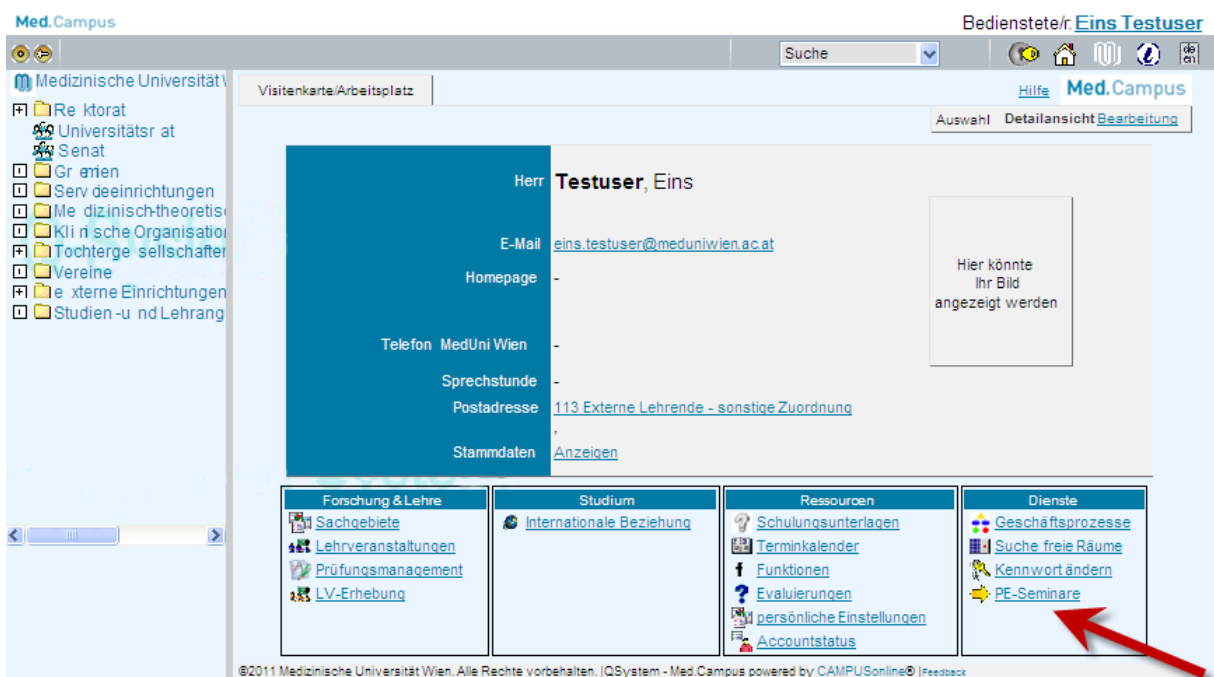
Med.Campus

Bedienstete/r: Eins Testuser

Suche

Medizinische Universität \

Re ktorat
Universitätsr at
Senat
Gr emien
Serv deeinrichtungen
Me dizinisch-theoretis
Kli ni sche Organisatio
Tochterge sellschafter
Vereine
e xterne Einrichtungen
Studien -u nd Lehrang

Visitenkarte/Arbeitsplatz

Hilfe Med.Campus

Auswahl Detailansicht Bearbeitung

Herr **Testuser**, Eins

E-Mail eins.testuser@meduniwien.ac.at

Homepage -

Hier könnte Ihr Bild angezeigt werden

Telefon MedUni Wien -

Sprechstunde -

Postadresse 113 Externe Lehrende - sonstige Zuordnung

,

Stammdaten Anzeigen

Forschung & Lehre
Sachgebiete
Lehrveranstaltungen
Prüfungsmanagement
LV-Erhebung

Studium
Internationale Beziehung

Ressourcen
Schulungsunterlagen
Terminkalender
Funktionen
Evaluierungen
persönliche Einstellungen
Accountstatus

Dienste
Geschäftsprozesse
Suche freie Räume
Kennwort ändern
PE-Seminare

©2011 Medizinische Universität Wien. Alle Rechte vorbehalten. |QSystem - Med.Campus powered by CAMPUSonline® | Feedback